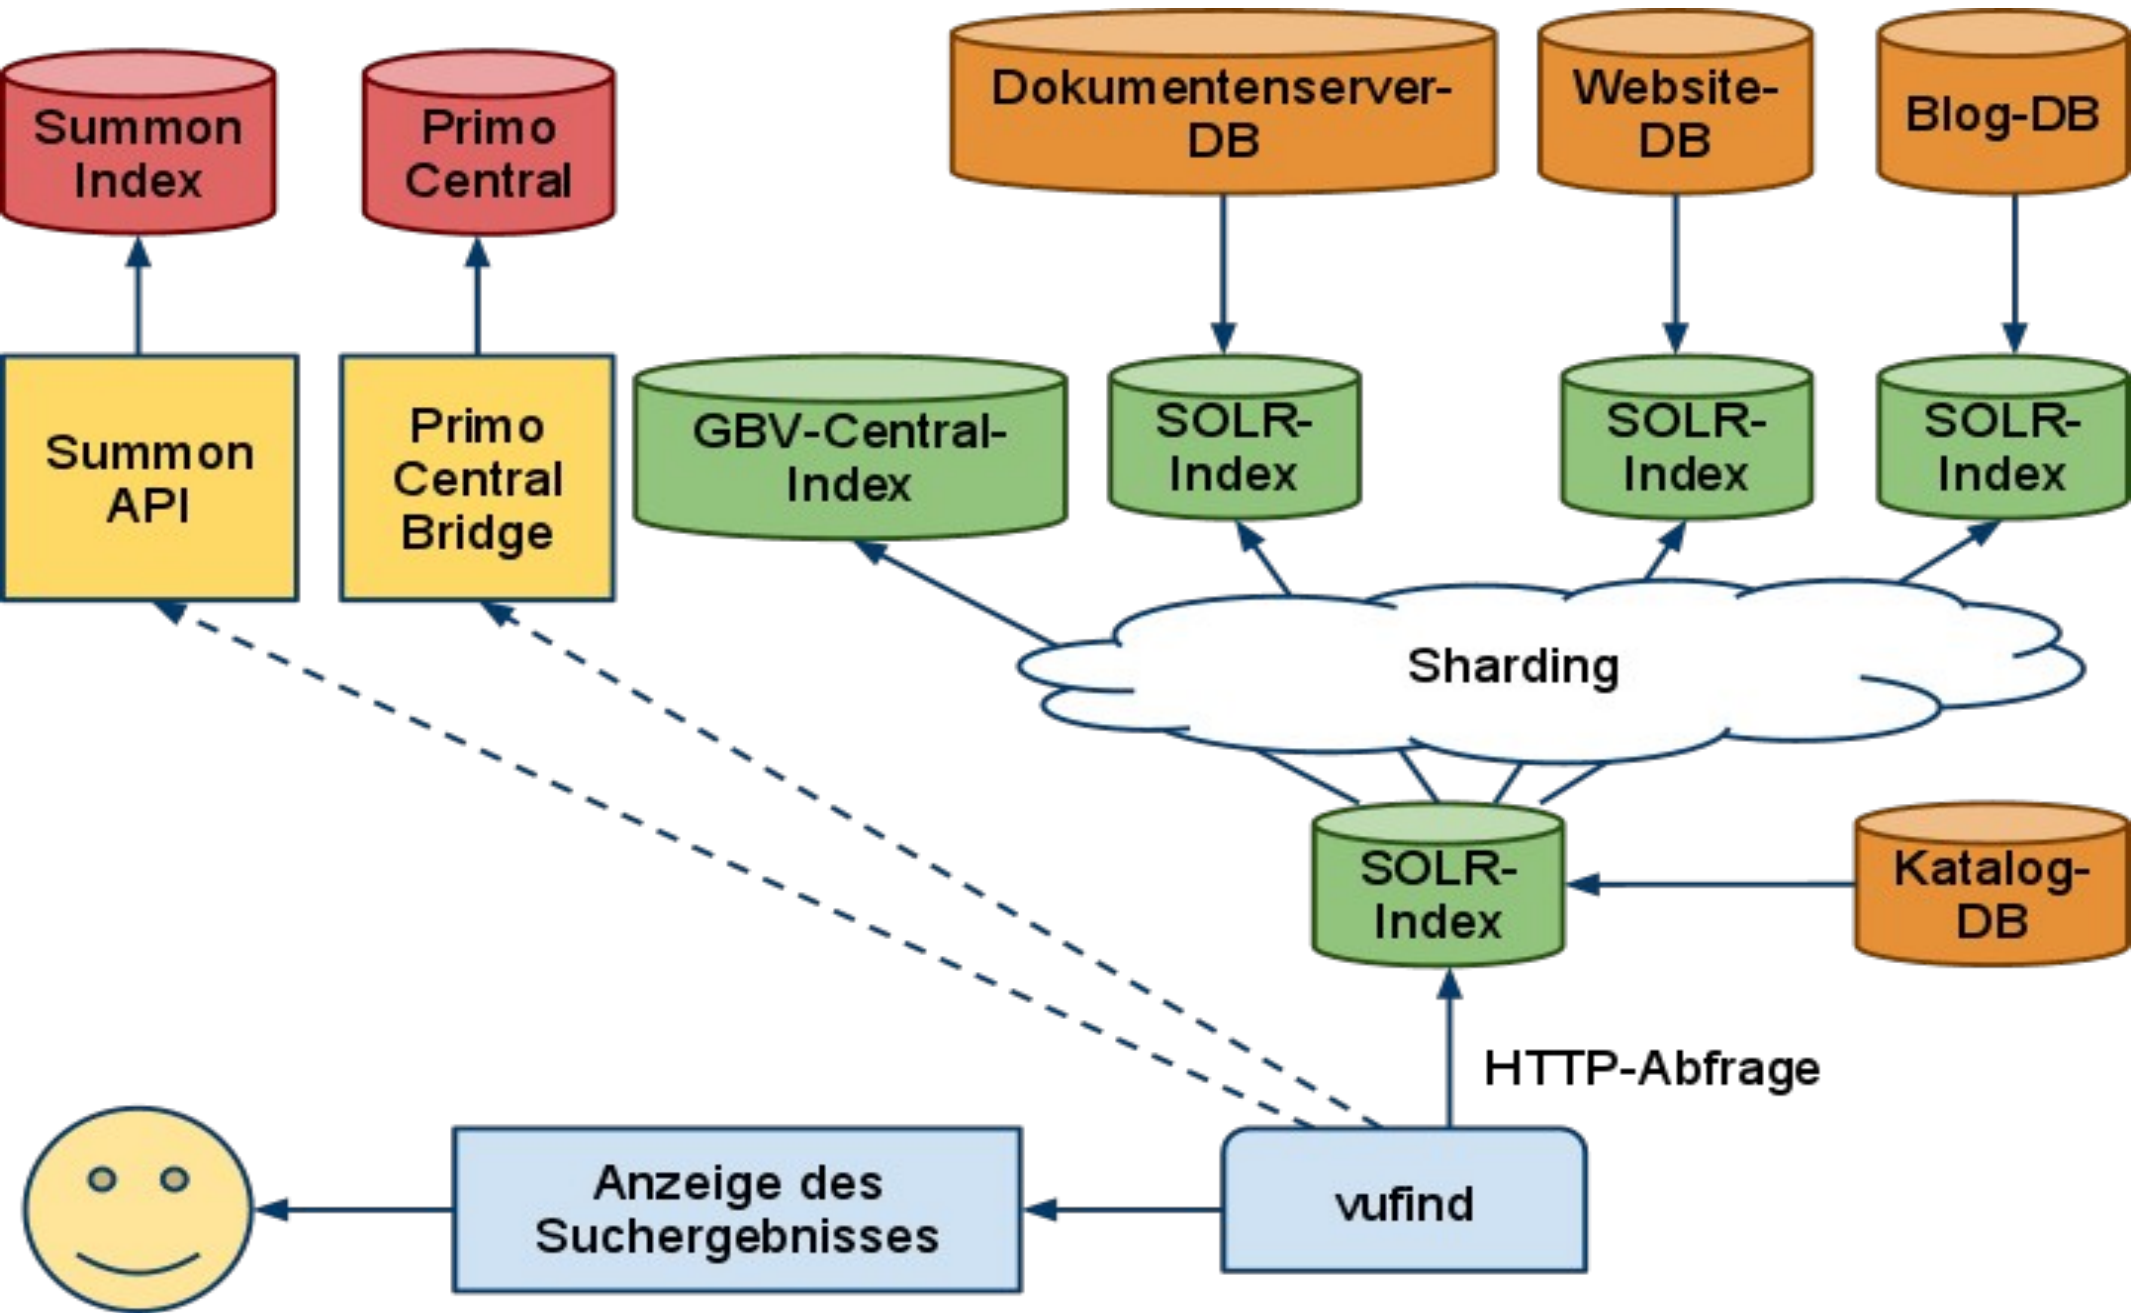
Summon Index

Primo Central

Dokumentenserver-DB

Website-DB

Blog-DB

Summon API

Primo Central Bridge

GBV-Central-Index

SOLR-Index

SOLR-Index

SOLR-Index

Sharding

SOLR-Index

Katalog-DB

HTTP-Abfrage

Anzeige des Suchergebnisses

vufind